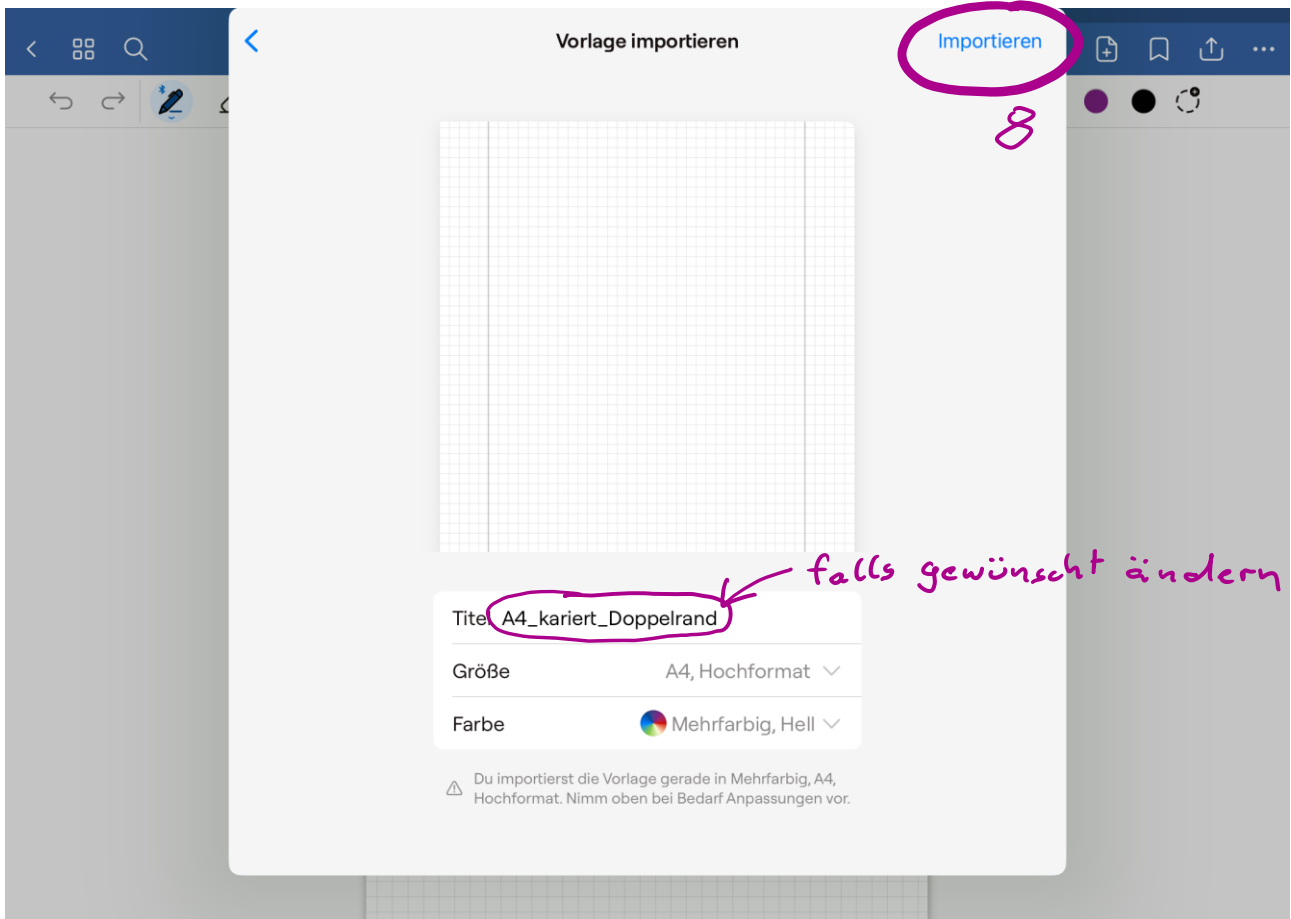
Vorlage importieren

Importieren

8

falls gewünscht ändern

Titel A4_kariert_Doppelrand

Größe A4, Hochformat

Farbe Mehrfarbig, Hell

Du importierst die Vorlage gerade in Mehrfarbig, A4, Hochformat. Nimm oben bei Bedarf Anpassungen vor.